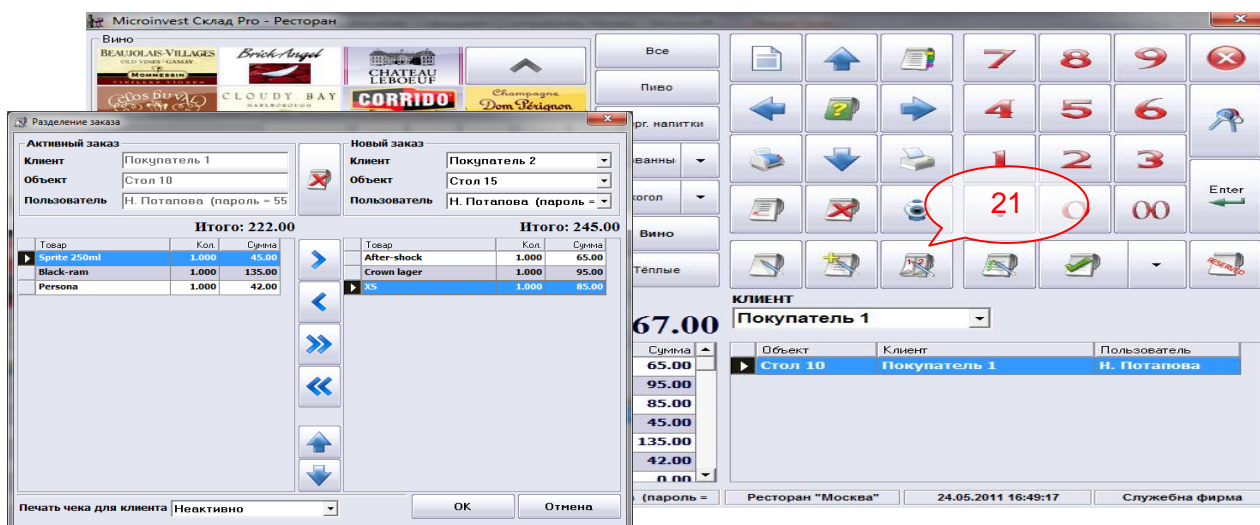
Microinvest Склад Pro - Ресторан

Вино

BEAUJOLAIS-VILLAGES OLD VINES - GAMAY MOMMESSIN

Brick Angel

CHATEAU LEBOEUF

Clos du Val

CLOUDY BAY MARLBOROUGH

CORRIDO

Champagne Dom Pérignon

Все

Пиво

рг. напитки

ованны

коголь

Вино

Тёплые

7 8 9

4 5 6

1 2 3

21

00

Enter

Разделение заказа

Активный заказ

Клиент: Покупатель 1

Объект: Стол 10

Пользователь: Н. Потапова (пароль = 55

Итого: 222.00

| Товар | Кол. | Сумма |
|---|---|---|
| Sprite 250ml | 1.000 | 45.00 |
| Black-ram | 1.000 | 135.00 |
| Persona | 1.000 | 42.00 |

Новый заказ

Клиент: Покупатель 2

Объект: Стол 15

Пользователь: Н. Потапова (пароль =

Итого: 245.00

| Товар | Кол. | Сумма |
|---|---|---|
| After-shock | 1.000 | 65.00 |
| Crown lager | 1.000 | 95.00 |
| XS | 1.000 | 85.00 |

Печать чека для клиента: Неактивно

OK

Отмена

67.00

| Сумма |
|---|
| 65.00 |
| 95.00 |
| 85.00 |
| 45.00 |
| 135.00 |
| 42.00 |
| 0.00 |

КЛИЕНТ

Покупатель 1

| Объект | Клиент | Пользователь |
|---|---|---|
| Стол 10 | Покупатель 1 | Н. Потапова |

(пароль =

Ресторан "Москва"

24.05.2011 16:49:17

Служебна фирма